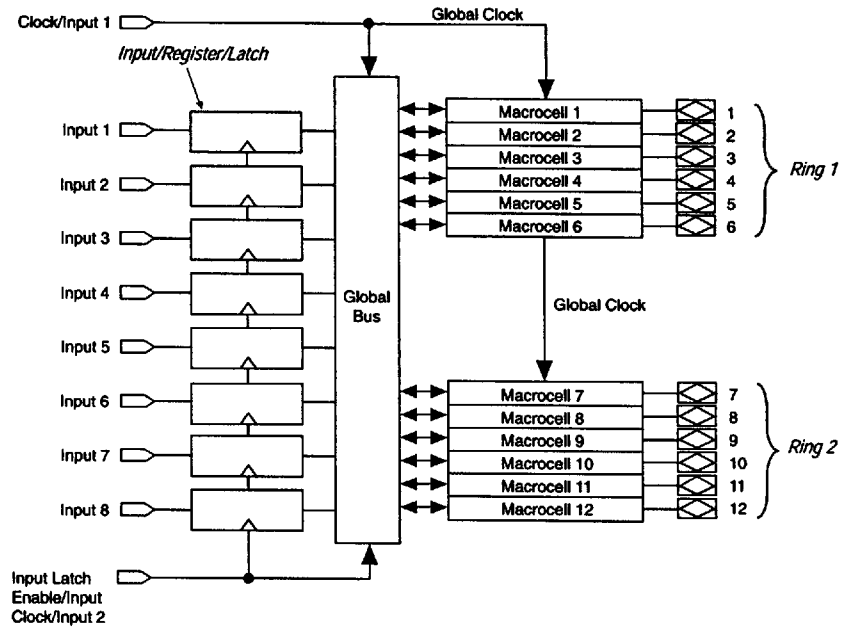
Clock/Input 1

Global Clock

Input/Register/Latch

Input 1

Input 2

Input 3

Input 4

Input 5

Input 6

Input 7

Input 8

Global Bus

Macrocell 1
Macrocell 2
Macrocell 3
Macrocell 4
Macrocell 5
Macrocell 6

1
2
3
4
5
6

Ring 1

Global Clock

Macrocell 7
Macrocell 8
Macrocell 9
Macrocell 10
Macrocell 11
Macrocell 12

7
8
9
10
11
12

Ring 2

Input Latch Enable/Input Clock/Input 2